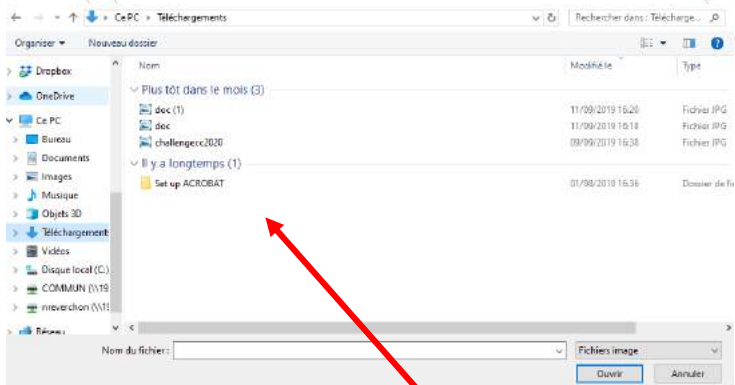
Ce PC › Téléchargements
Rechercher dans : Télécharge...
Organiser ▾ Nouveau dossier
Dropbox
OneDrive
Ce PC
Bureau
Documents
Images
Musique
Objets 3D
Téléchargement
Vidéos
Disque local (C:)
COMMUN (\\19
nreverchon (\\1
Réseau
Nom
Modifié le
Type
Plus tôt dans le mois (3)
doc (1)
11/09/2019 16:20
Fichier JPG
doc
11/09/2019 16:18
Fichier JPG
challengecc2020
09/09/2019 16:38
Fichier JPG
Il y a longtemps (1)
Set up ACROBAT
01/08/2018 16:36
Dossier de fich
Nom du fichier :
Fichiers image
Ouvrir
Annuler